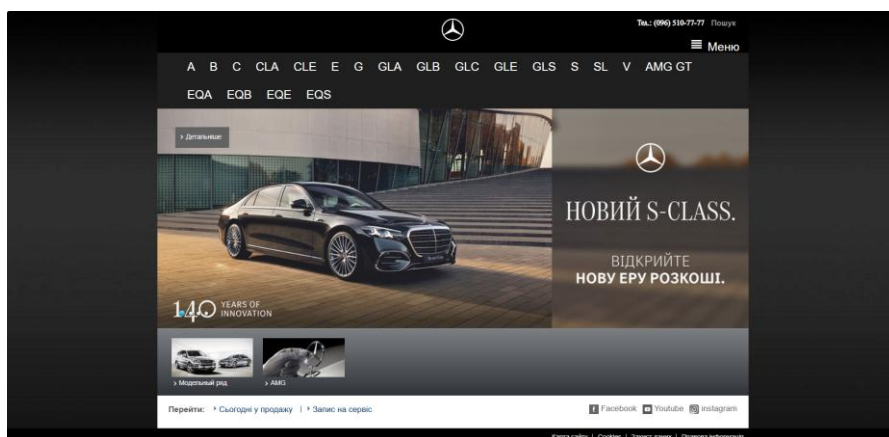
Тел.: (096) 510-77-77 Пошук

Меню

A B C CLA CLE E G GLA GLB GLC GLE GLS S SL V AMG GT

EQA EQB EQE EQS

› Детальніше

НОВИЙ S-CLASS.

ВІДКРИЙТЕ
НОВУ ЕРУ РОЗКОШІ.

140 YEARS OF INNOVATION

› Модельний ряд

› AMG

Перейти: › Сьогодні у продажу | › Запис на сервіс

Facebook Youtube instagram

Карта сайту | Cookies | Захист даних | Правова інформація